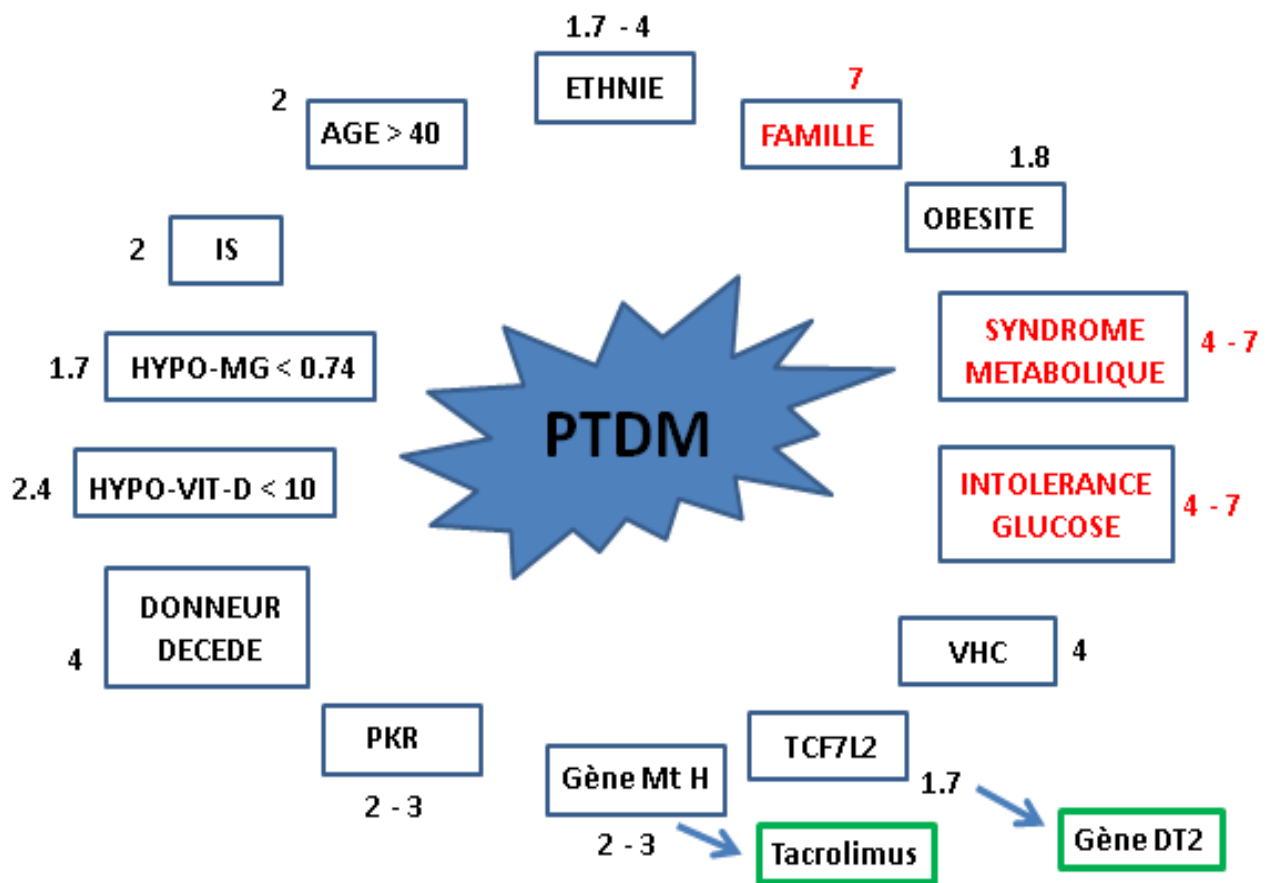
1.7 - 4

ETHNIE

2

AGE > 40

7

FAMILLE

1.8

OBESITE

2

IS

PTDM

SYNDROME METABOLIQUE

4 - 7

1.7

HYPO-MG < 0.74

2.4

HYPO-VIT-D < 10

INTOLERANCE GLUCOSE

4 - 7

DONNEUR DECEDE

4

VHC

4

PKR

2 - 3

TCF7L2

Gène Mt H

1.7

2 - 3

Tacrolimus

Gène DT2